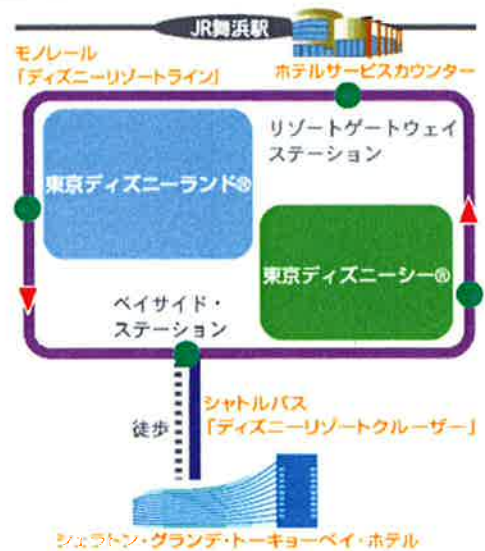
JR舞浜駅

モノレール
「ディズニーリゾートライン」

ホテルサービスカウンター

リゾートゲートウェイ・ステーション

東京ディズニーランド®

東京ディズニーシー®

ベイサイド・ステーション

シャトルバス
「ディズニーリゾートクルーザー」

徒歩

シェラトン・グランデ・トーキョーベイ・ホテル